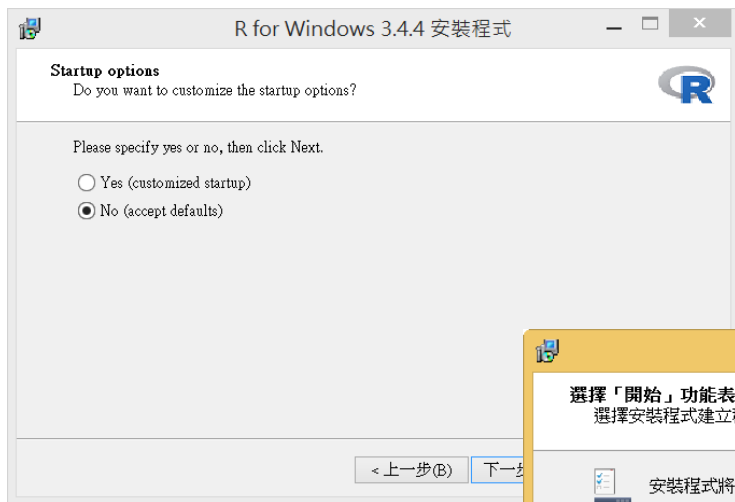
R for Windows 3.4.4 安裝程式

Startup options
Do you want to customize the startup options?

R

Please specify yes or no, then click Next.

Yes (customized startup)
No (accept defaults)

< 上一步(B)
下一步

選擇「開始」功能表
選擇安裝程式建立

安裝程式將